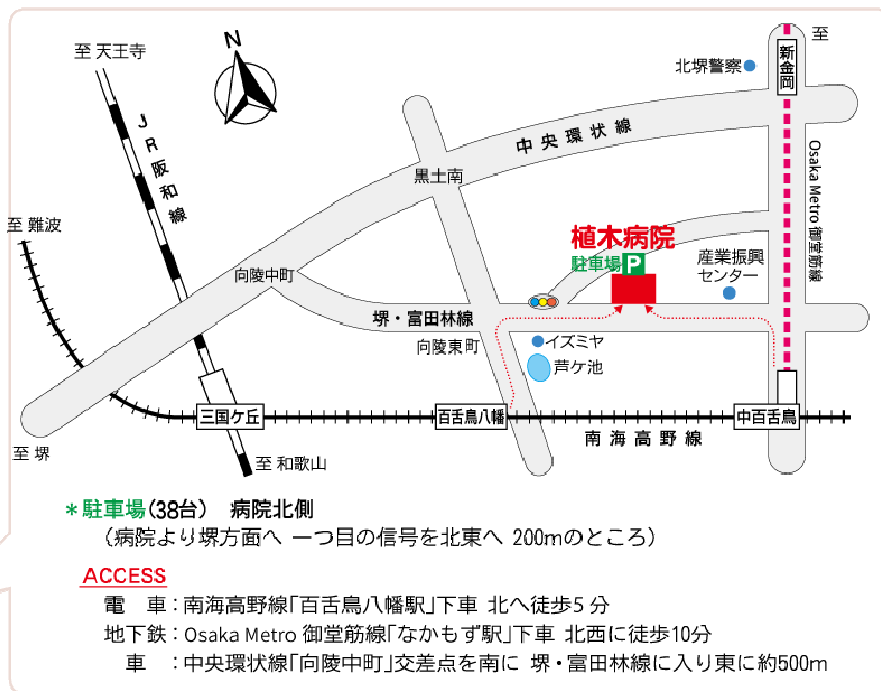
N

至 天王寺

至

新金岡

北堺警察

JR阪和線

中央環状線

黒土南

Osaka Metro 御堂筋線

至 難波

植木病院

駐車場 P

産業振興センター

向陵中町

堺・富田林線

向陵東町

イズミヤ

芦ケ池

三国ケ丘

百舌鳥八幡

中百舌鳥

至 堺

至 和歌山

南海高野線

＊駐車場(38台)　病院北側
（病院より堺方面へ 一つ目の信号を北東へ 200mのところ）

ACCESS

電　車：南海高野線「百舌鳥八幡駅」下車 北へ徒歩5分
地下鉄：Osaka Metro 御堂筋線「なかもず駅」下車 北西に徒歩10分
車　：中央環状線「向陵中町」交差点を南に 堺・富田林線に入り東に約500m